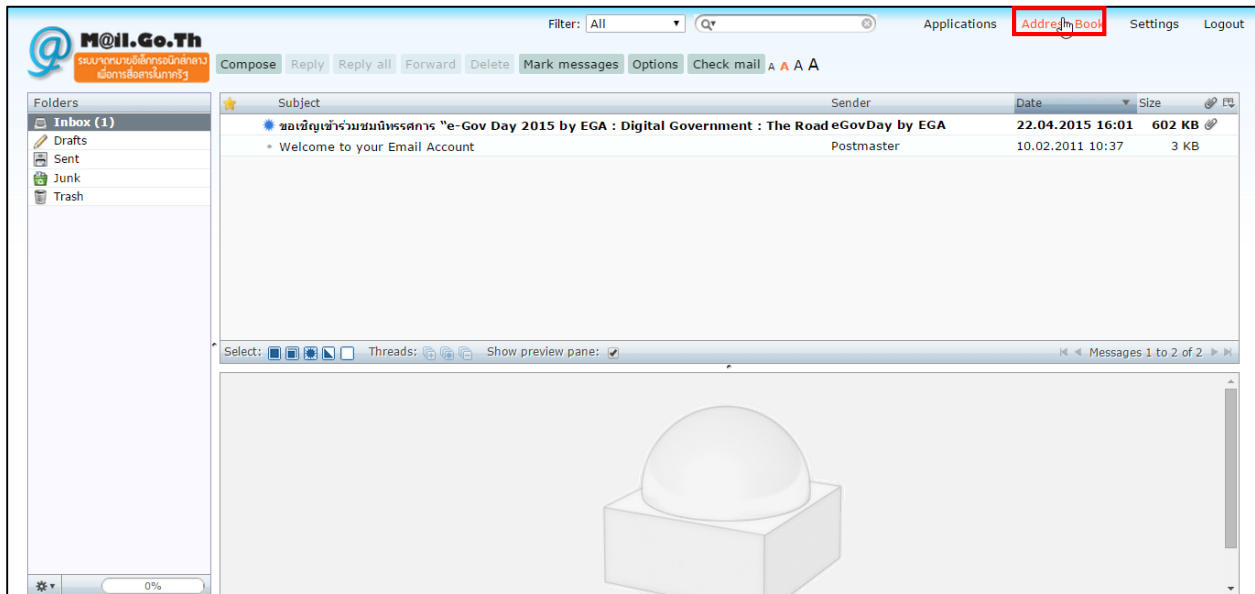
M@il.Go.Th
ระบบจดหมายอิเล็กทรอนิกส์กลาง เพื่อการสื่อสารในภาครัฐ

Filter: All

Applications Address Book Settings Logout

Compose Reply Reply all Forward Delete Mark messages Options Check mail A A A A

Folders
Inbox (1)
Drafts
Sent
Junk
Trash

0%

| Subject | Sender | Date | Size |
|---|---|---|---|
| ขอเชิญเข้าร่วมชมนิทรรศการ "e-Gov Day 2015 by EGA : Digital Government : The Road | eGovDay by EGA | 22.04.2015 16:01 | 602 KB |
| Welcome to your Email Account | Postmaster | 10.02.2011 10:37 | 3 KB |

Select: Threads: Show preview pane: Messages 1 to 2 of 2